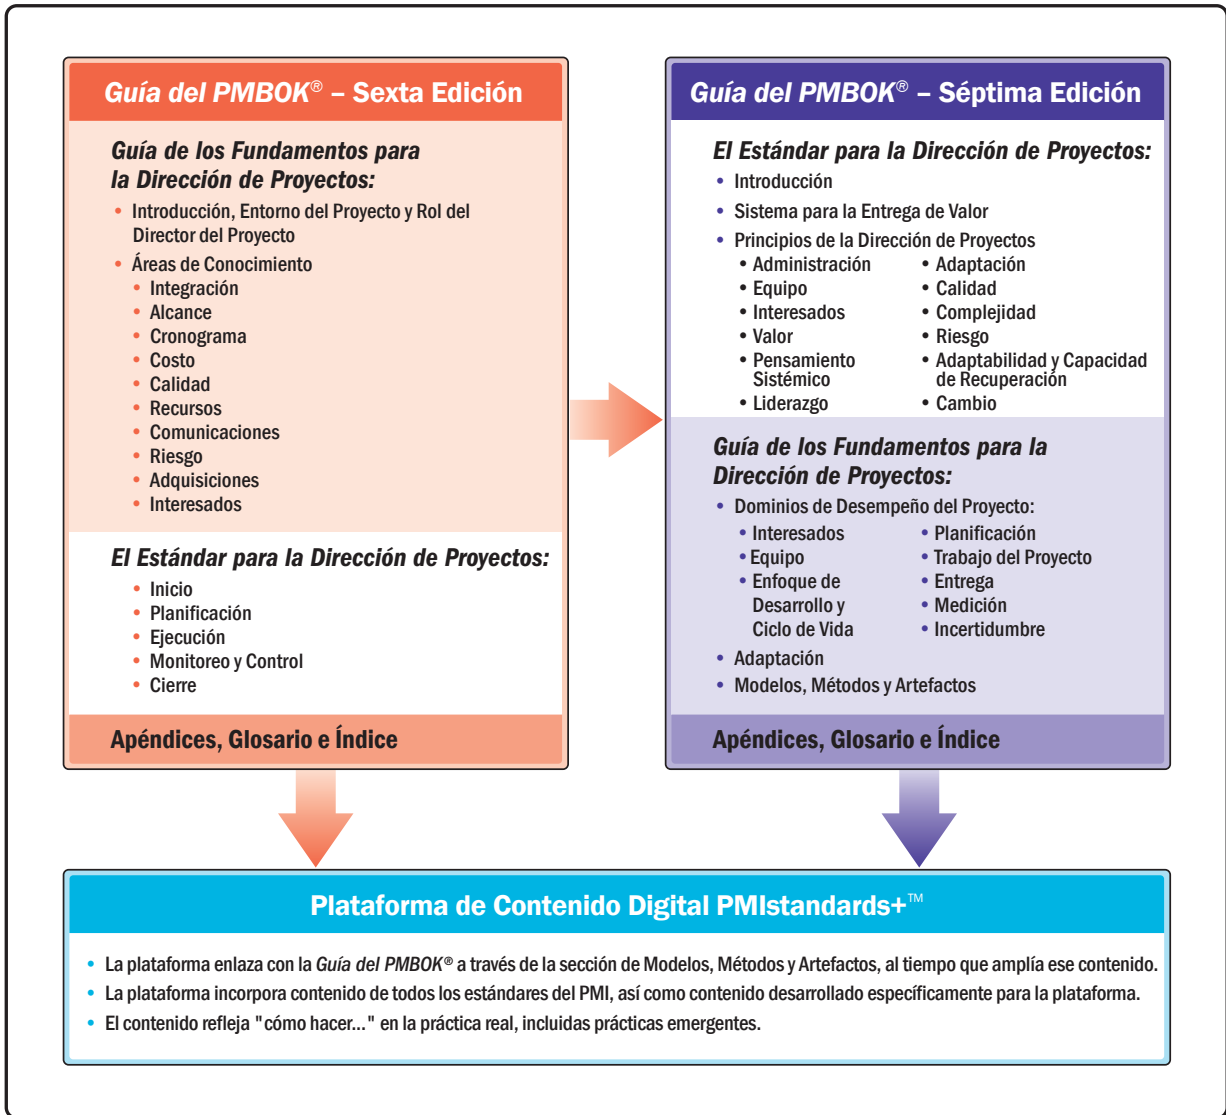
*Guía del PMBOK®* – Sexta Edición

*Guía de los Fundamentos para la Dirección de Proyectos:*

- Introducción, Entorno del Proyecto y Rol del Director del Proyecto
- Áreas de Conocimiento
  - Integración
  - Alcance
  - Cronograma
  - Costo
  - Calidad
  - Recursos
  - Comunicaciones
  - Riesgo
  - Adquisiciones
  - Interesados

*El Estándar para la Dirección de Proyectos:*

- Inicio
- Planificación
- Ejecución
- Monitoreo y Control
- Cierre

Apéndices, Glosario e Índice

*Guía del PMBOK®* – Séptima Edición

*El Estándar para la Dirección de Proyectos:*

- Introducción
- Sistema para la Entrega de Valor
- Principios de la Dirección de Proyectos
  - Administración
  - Equipo
  - Interesados
  - Valor
  - Pensamiento Sistémico
  - Liderazgo
  - Adaptación
  - Calidad
  - Complejidad
  - Riesgo
  - Adaptabilidad y Capacidad de Recuperación
  - Cambio

*Guía de los Fundamentos para la Dirección de Proyectos:*

- Dominios de Desempeño del Proyecto:
  - Interesados
  - Equipo
  - Enfoque de Desarrollo y Ciclo de Vida
  - Planificación
  - Trabajo del Proyecto
  - Entrega
  - Medición
  - Incertidumbre
- Adaptación
- Modelos, Métodos y Artefactos

Apéndices, Glosario e Índice

Plataforma de Contenido Digital PMIstandards+™

- La plataforma enlaza con la *Guía del PMBOK®* a través de la sección de Modelos, Métodos y Artefactos, al tiempo que amplía ese contenido.
- La plataforma incorpora contenido de todos los estándares del PMI, así como contenido desarrollado específicamente para la plataforma.
- El contenido refleja "cómo hacer..." en la práctica real, incluidas prácticas emergentes.